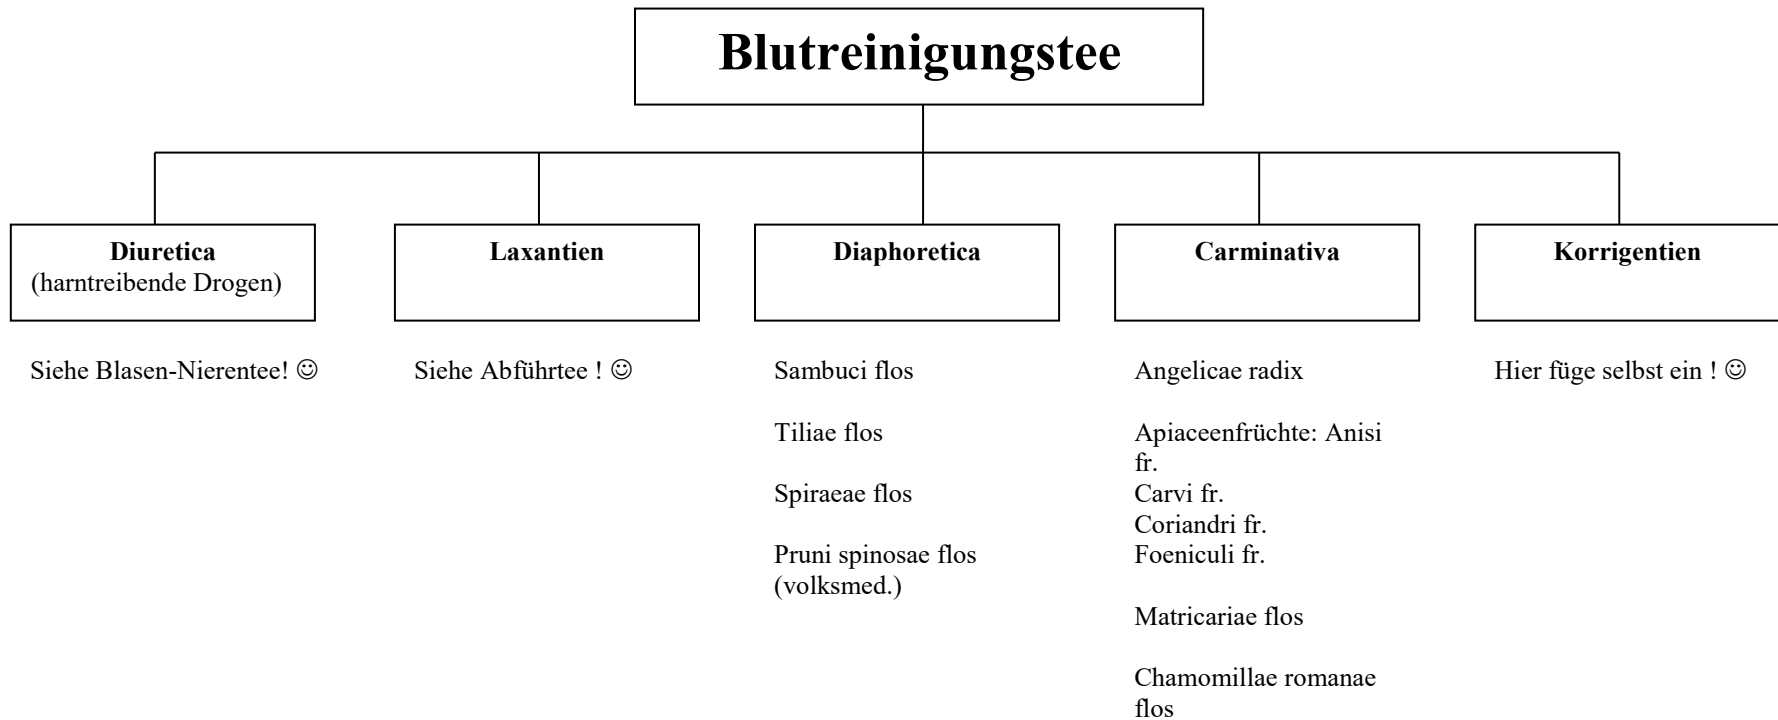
Blutreinigungstee

Diuretica
(harntreibende Drogen)

Siehe Blasen-Nierentee! ☺

Laxantien

Siehe Abführtee ! ☺

Diaphoretica

Sambuci flos

Tiliae flos

Spiraeae flos

Pruni spinosae flos (volksmed.)

Carminativa

Angelicae radix

Apiaceenfrüchte: Anisi fr.
Carvi fr.
Coriandri fr.
Foeniculi fr.

Matricariae flos

Chamomillae romanae flos

Korrigentien

Hier füge selbst ein ! ☺